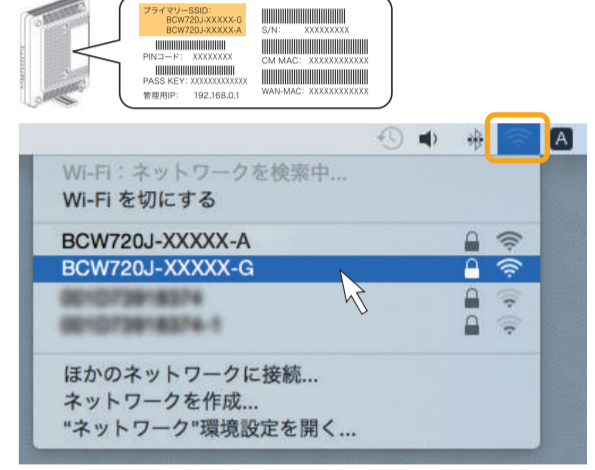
プライマリーSSID:
BCW720J-XXXXX-G
BCW720J-XXXXX-A

S/N: XXXXXXXXX

PINコード: XXXXXXXX

CM MAC: XXXXXXXXXXXX

PASS KEY: XXXXXXXXXXXXX

管理用IP: 192.168.0.1

WAN-MAC: XXXXXXXXXXXX

A

Wi-Fi：ネットワークを検索中...
Wi-Fi を切にする

BCW720J-XXXXX-A
BCW720J-XXXXX-G
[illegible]
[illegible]

ほかのネットワークに接続...
ネットワークを作成...
"ネットワーク"環境設定を開く...